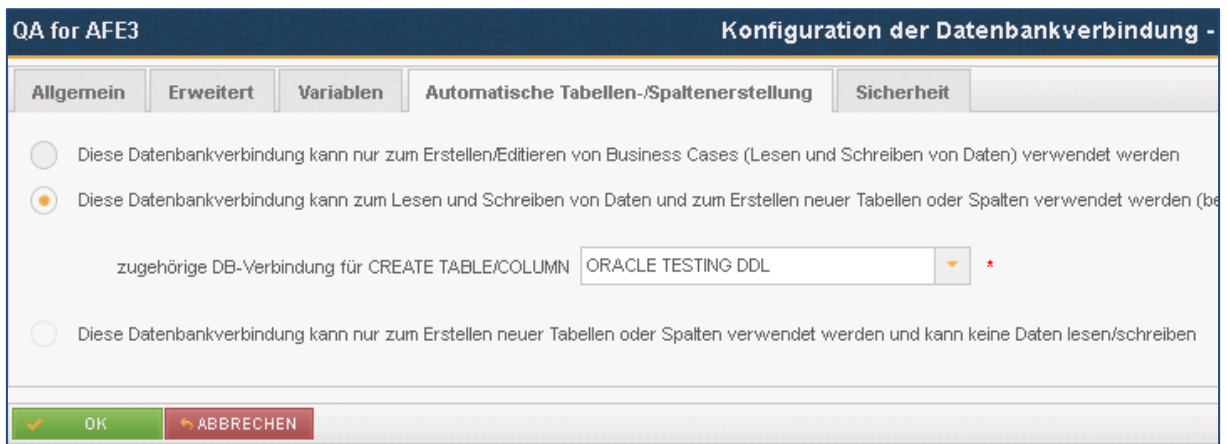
QA for AFE3

Konfiguration der Datenbankverbindung -

Allgemein | Erweitert | Variablen | Automatische Tabellen-/Spaltenerstellung | Sicherheit

Diese Datenbankverbindung kann nur zum Erstellen/Editieren von Business Cases (Lesen und Schreiben von Daten) verwendet werden

Diese Datenbankverbindung kann zum Lesen und Schreiben von Daten und zum Erstellen neuer Tabellen oder Spalten verwendet werden (be

zugehörige DB-Verbindung für CREATE TABLE/COLUMN ORACLE TESTING DDL *

Diese Datenbankverbindung kann nur zum Erstellen neuer Tabellen oder Spalten verwendet werden und kann keine Daten lesen/schreiben

OK ABBRECHEN